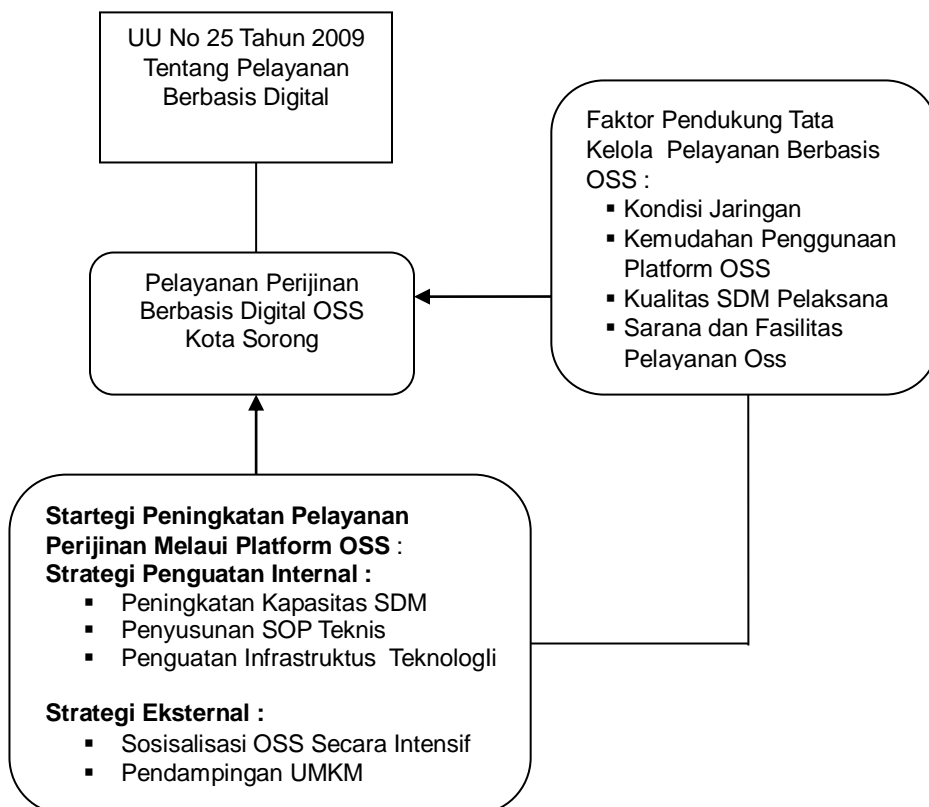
UU No 25 Tahun 2009 Tentang Pelayanan Berbasis Digital

Faktor Pendukung Tata Kelola Pelayanan Berbasis OSS :
- Kondisi Jaringan
- Kemudahan Penggunaan Platform OSS
- Kualitas SDM Pelaksana
- Sarana dan Fasilitas Pelayanan Oss

Pelayanan Perijinan Berbasis Digital OSS Kota Sorong

**Startegi Peningkatan Pelayanan Perijinan Melaui Platform OSS** :
**Strategi Penguatan Internal :**
- Peningkatan Kapasitas SDM
- Penyusunan SOP Teknis
- Penguatan Infrastruktus Teknologli

**Strategi Eksternal :**
- Sosisalisasi OSS Secara Intensif
- Pendampingan UMKM